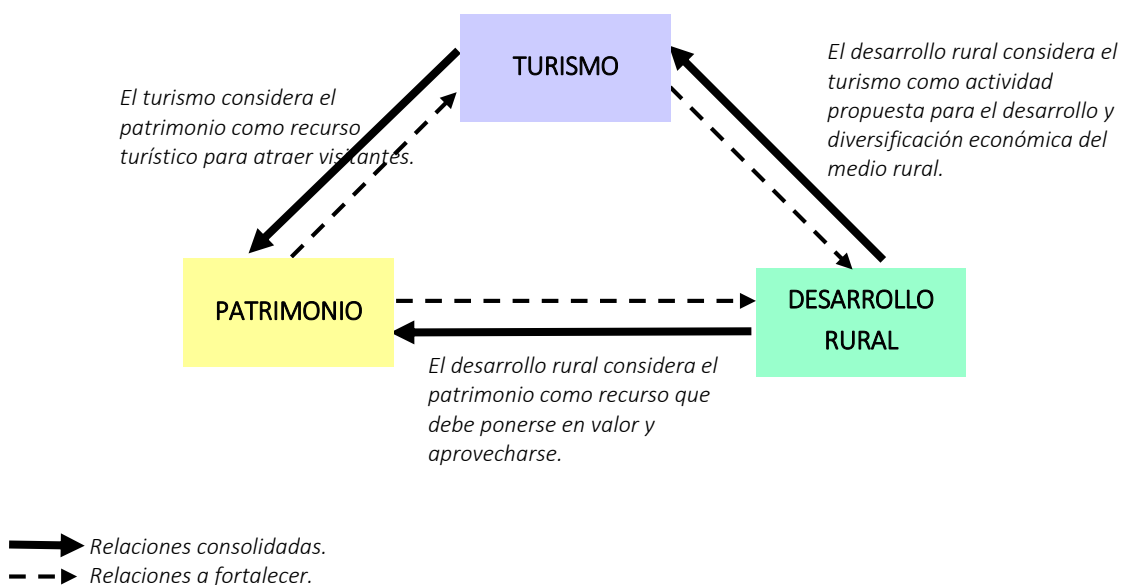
TURISMO

El turismo considera el patrimonio como recurso turístico para atraer visitantes.

El desarrollo rural considera el turismo como actividad propuesta para el desarrollo y diversificación económica del medio rural.

PATRIMONIO

DESARROLLO RURAL

El desarrollo rural considera el patrimonio como recurso que debe ponerse en valor y aprovecharse.

Relaciones consolidadas.

Relaciones a fortalecer.